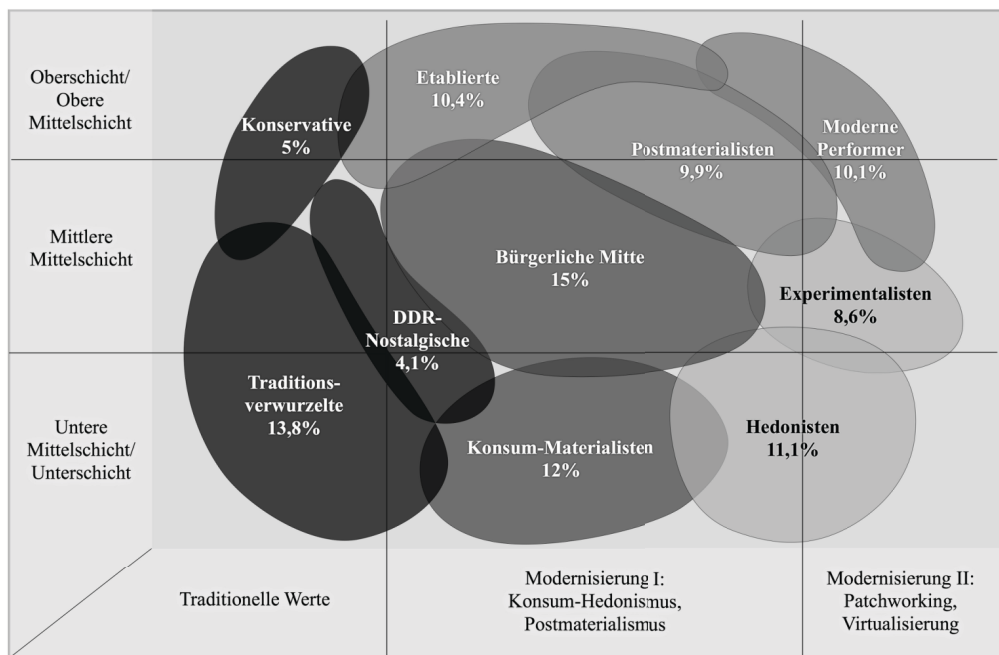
Oberschicht/
Obere
Mittelschicht

Mittlere
Mittelschicht

Untere
Mittelschicht/
Unterschicht

Konservative
5%

Etablierte
10,4%

Postmaterialisten
9,9%

Moderne
Performer
10,1%

Bürgerliche Mitte
15%

Experimentalisten
8,6%

DDR-
Nostalgische
4,1%

Traditionsverwurzelte
13,8%

Konsum-Materialisten
12%

Hedonisten
11,1%

Traditionelle Werte

Modernisierung I:
Konsum-Hedonismus,
Postmaterialismus

Modernisierung II:
Patchworking,
Virtualisierung